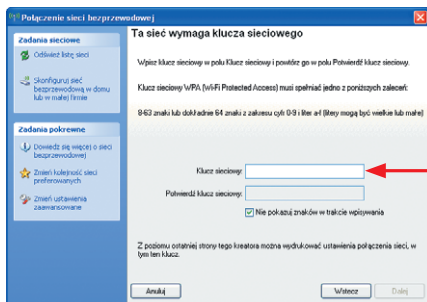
Połączenie sieci bezprzewodowej

Zadania sieciowe

Odśwież listę sieci

Skonfiguruj sieć bezprzewodową w domu lub w małej firmie

Zadania pokrewne

Dowiedz się więcej o sieci bezprzewodowej

Zmień kolejność sieci preferowanych

Zmień ustawienia zaawansowane

Ta sieć wymaga klucza sieciowego

Wpisz klucz sieciowy w polu Klucz sieciowy i powtórz go w polu Potwierdź klucz sieciowy.

Klucz sieciowy WPA (Wi-Fi Protected Access) musi spełniać jedno z poniższych zaleceń:

8-63 znaki lub dokładnie 64 znaki z zakresu cyfr 0-9 i liter a-f (litery mogą być wielkie lub małe)

Klucz sieciowy:

Potwierdź klucz sieciowy:

Nie pokazuj znaków w trakcie wpisywania

Z poziomu ostatniej strony tego kreatora można wydrukować ustawienia połączenia sieci, w tym ten klucz.

Anuluj

Wstecz

Dalej